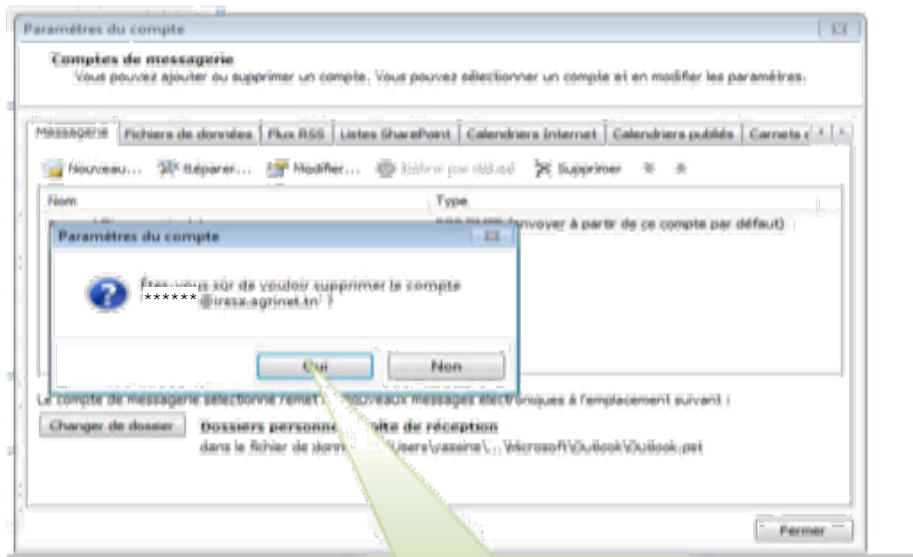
Paramètres du compte

Comptes de messagerie
Vous pouvez ajouter ou supprimer un compte. Vous pouvez sélectionner un compte et en modifier les paramètres.

Messagerie | Fichiers de données | Flux RSS | Listes SharePoint | Calendriers Internet | Calendriers publiés | Carnets d

Nouveau... Réparer... Modifier... Définir par défaut Supprimer

Nom | Type
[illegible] (envoyer à partir de ce compte par défaut)

Paramètres du compte

Êtes-vous sûr de vouloir supprimer le compte ******@iresa.agrinet.tn ?

Oui Non

Le compte de messagerie sélectionné remet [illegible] nouveaux messages électroniques à l'emplacement suivant :

Changer de dossier Dossiers personne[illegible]oîte de réception
dans le fichier de donn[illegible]Users\yassine\...\Microsoft\Outlook\Outlook.pst

Fermer